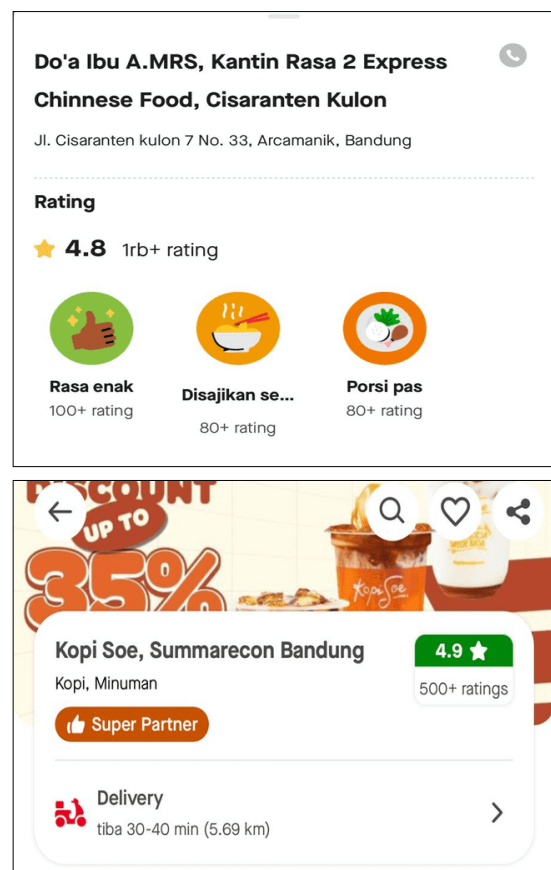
Do'a Ibu A.MRS, Kantin Rasa 2 Express Chinnese Food, Cisaranten Kulon

Jl. Cisaranten kulon 7 No. 33, Arcamanik, Bandung

Rating

4.8 1rb+ rating

Rasa enak
100+ rating

Disajikan se...
80+ rating

Porsi pas
80+ rating

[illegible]SCOUNT UP TO 35%

Kopi Soe

Kopi Soe, Summarecon Bandung

4.9

500+ ratings

Kopi, Minuman

Super Partner

Delivery
tiba 30-40 min (5.69 km)